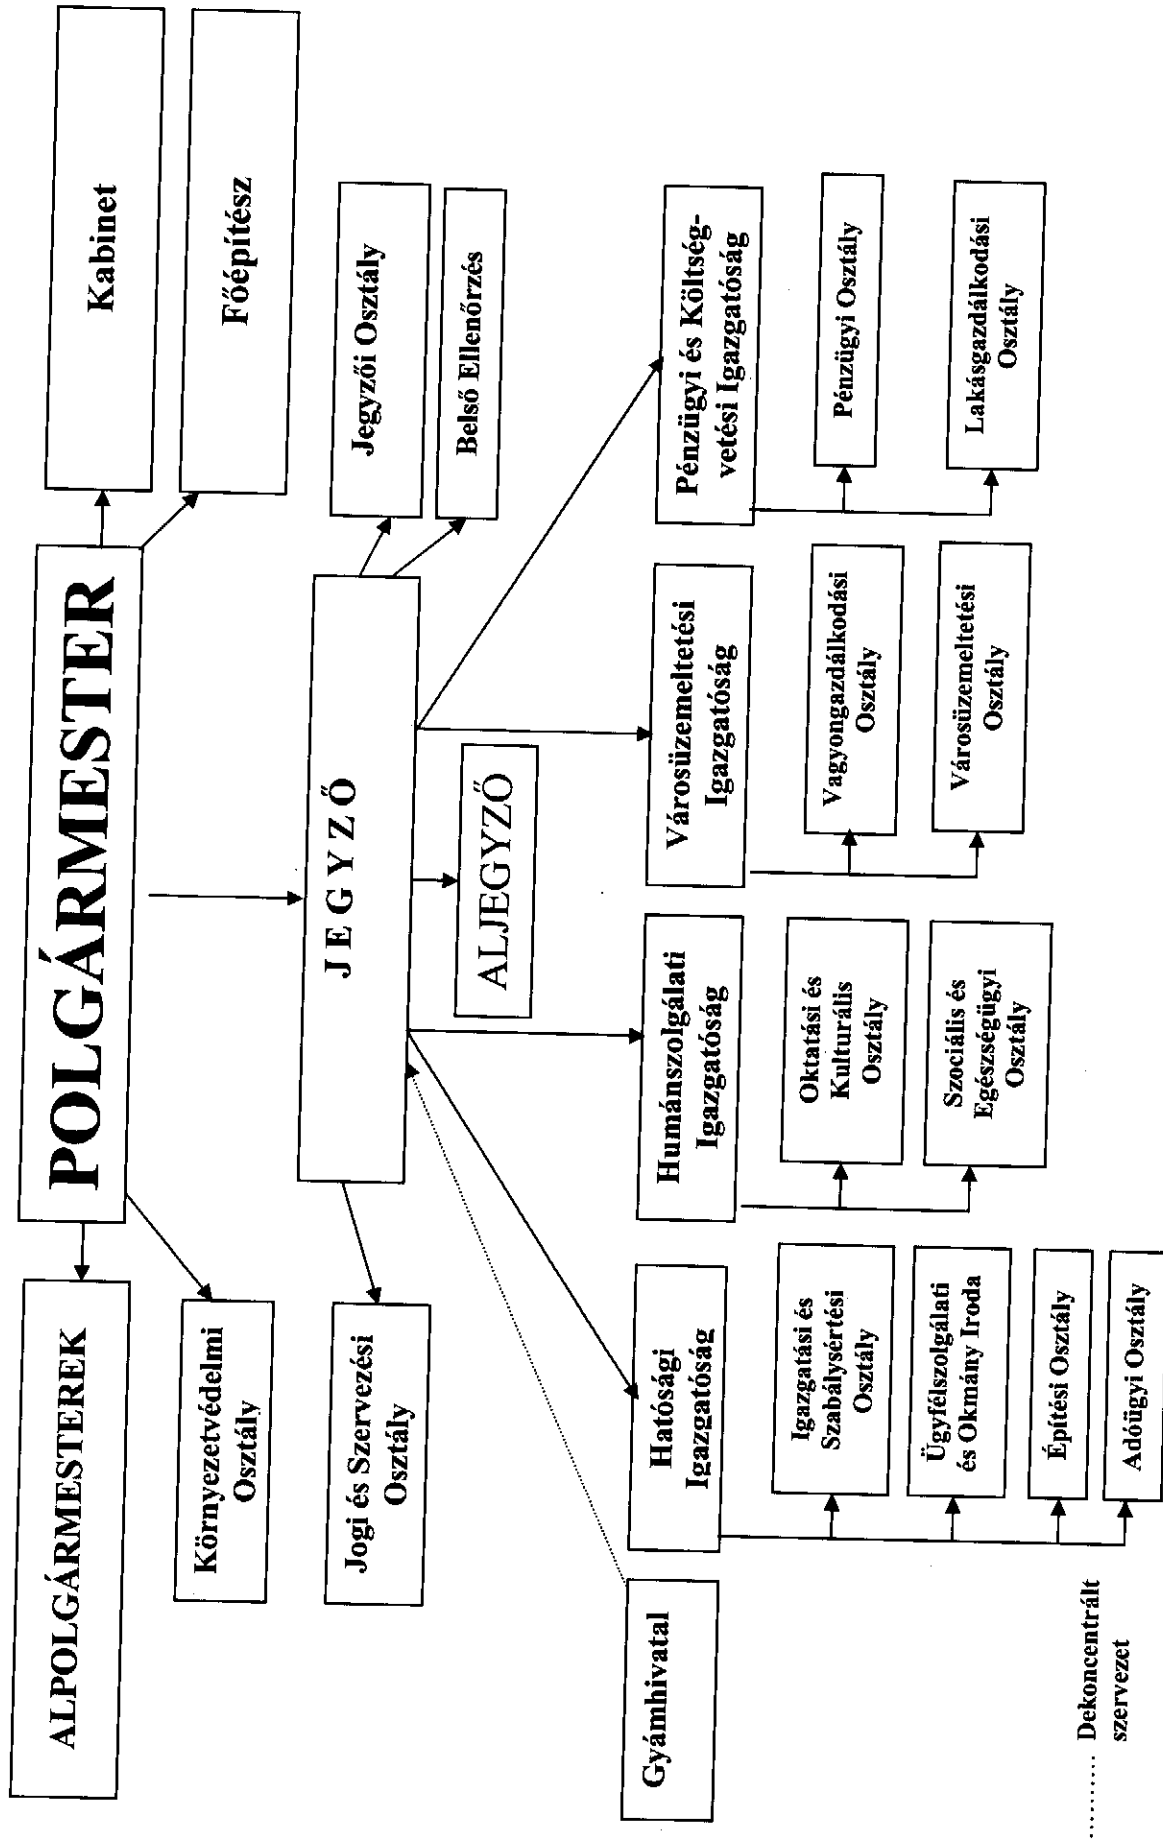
POLGÁRMESTER

Kabinet

Főépítész

ALPOLGÁRMESTEREK

Környezetvédelmi Osztály

JEGYZŐ

Jegyzői Osztály

Belső Ellenőrzés

ALJEGYZŐ

Jogi és Szervezési Osztály

Gyámhivatal

Pénzügyi és Költségvetési Igazgatóság

Pénzügyi Osztály

Lakásgazdálkodási Osztály

Városüzemeltetési Igazgatóság

Vagyongazdálkodási Osztály

Városüzemeltetési Osztály

Humánszolgálati Igazgatóság

Oktatási és Kulturális Osztály

Szociális és Egészségügyi Osztály

Hatósági Igazgatóság

Igazgatási és Szabálysértési Osztály

Ügyfélszolgálati és Okmány Iroda

Építési Osztály

Adóügyi Osztály

Dekoncentrált szervezet